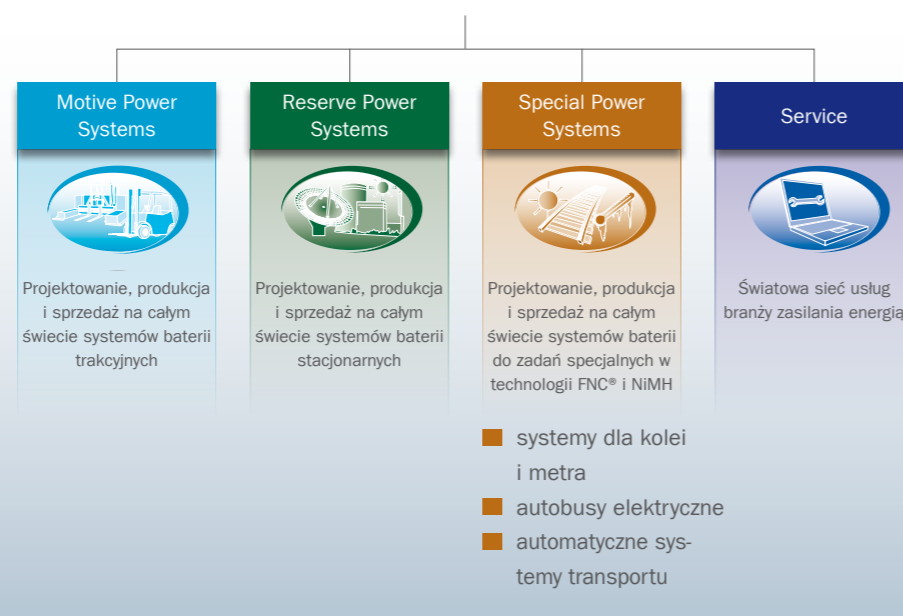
Motive Power Systems

Projektowanie, produkcja i sprzedaż na całym świecie systemów baterii trakcyjnych

Reserve Power Systems

Projektowanie, produkcja i sprzedaż na całym świecie systemów baterii stacjonarnych

Special Power Systems

Projektowanie, produkcja i sprzedaż na całym świecie systemów baterii do zadań specjalnych w technologii FNC® i NiMH

Service

Światowa sieć usług branży zasilania energią

systemy dla kolei i metra

autobusy elektryczne

automatyczne systemy transportu